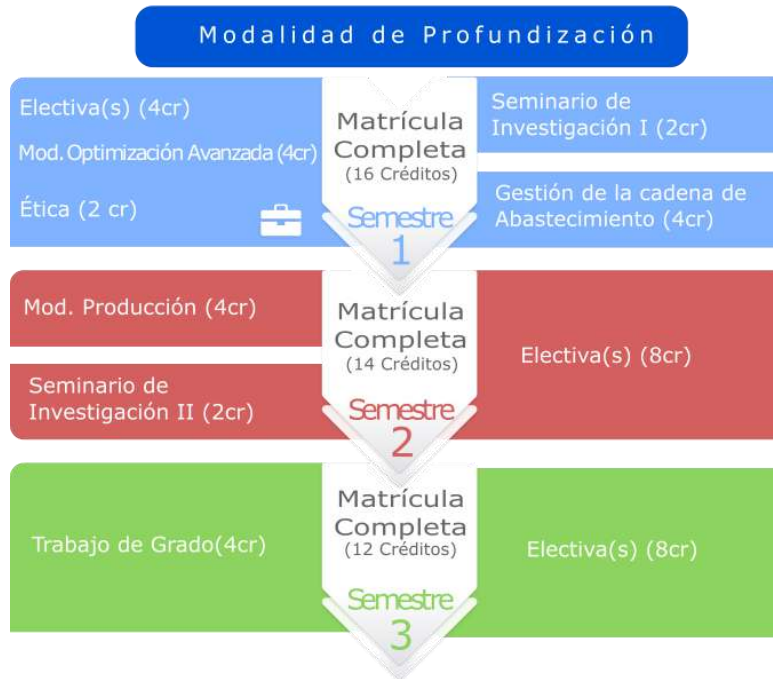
Modalidad de Profundización

Electiva(s) (4cr)

Mod. Optimización Avanzada (4cr)

Ética (2 cr)

Matrícula Completa (16 Créditos)

Semestre 1

Seminario de Investigación I (2cr)

Gestión de la cadena de Abastecimiento (4cr)

Mod. Producción (4cr)

Seminario de Investigación II (2cr)

Matrícula Completa (14 Créditos)

Semestre 2

Electiva(s) (8cr)

Trabajo de Grado(4cr)

Matrícula Completa (12 Créditos)

Semestre 3

Electiva(s) (8cr)